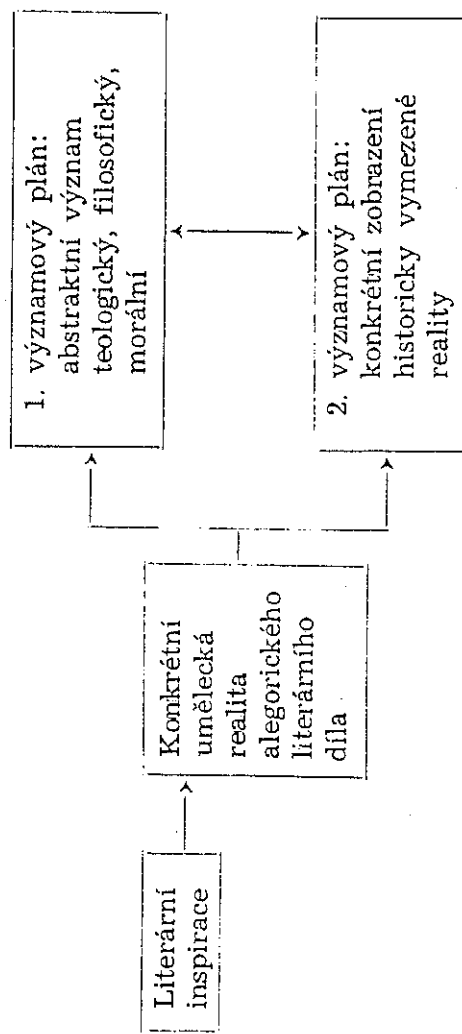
Literární inspirace

Konkrétní umělecká realita alegorického literárního díla

1. významový plán: abstraktní význam teologický, filosofický, morální

2. významový plán: konkrétní zobrazení historicky vymezené reality